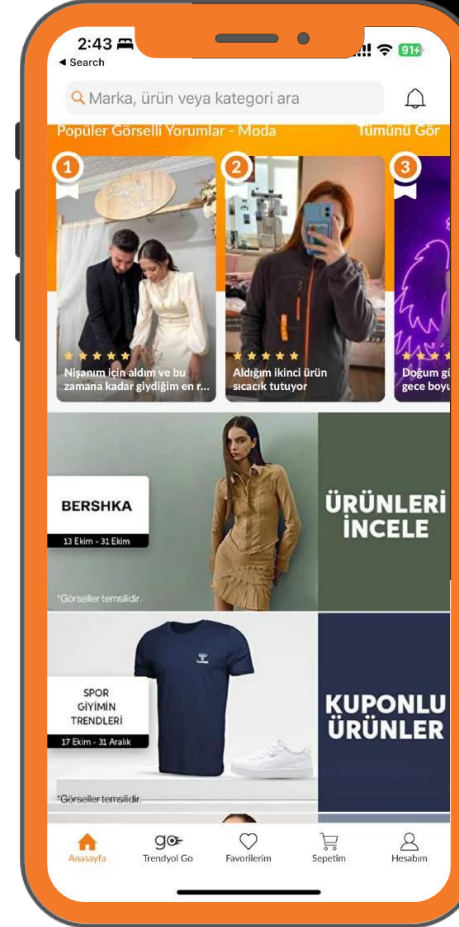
2:43
◂ Search
91

Marka, ürün veya kategori ara

Popüler Görselli Yorumlar - Moda
Tümünü Gör

1
Nişanım için aldım ve bu zamana kadar giydiğim en r...

2
Aldığım ikinci ürün sıcacık tutuyor

3
Doğum gü gece boyu

BERSHKA
13 Ekim - 31 Ekim
*Görseller temsilidir.
ÜRÜNLERİ İNCELE

SPOR GİYİMİN TRENDLERİ
17 Ekim - 31 Aralık
*Görseller temsilidir.
KUPONLU ÜRÜNLER

Anasayfa
Trendyol Go
Favorilerim
Sepetim
Hesabım